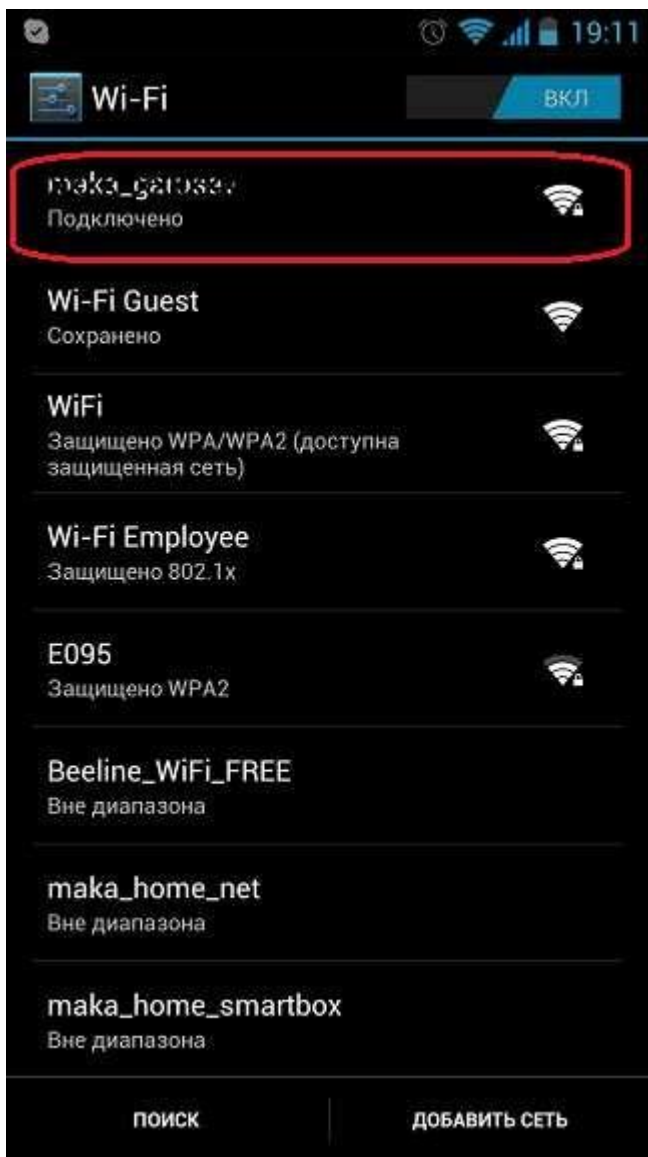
19:11

Wi-Fi

ВКЛ

maka_garosev
Подключено

Wi-Fi Guest
Сохранено

WiFi
Защищено WPA/WPA2 (доступна защищенная сеть)

Wi-Fi Employee
Защищено 802.1x

E095
Защищено WPA2

Beeline_WiFi_FREE
Вне диапазона

maka_home_net
Вне диапазона

maka_home_smartbox
Вне диапазона

ПОИСК

ДОБАВИТЬ СЕТЬ